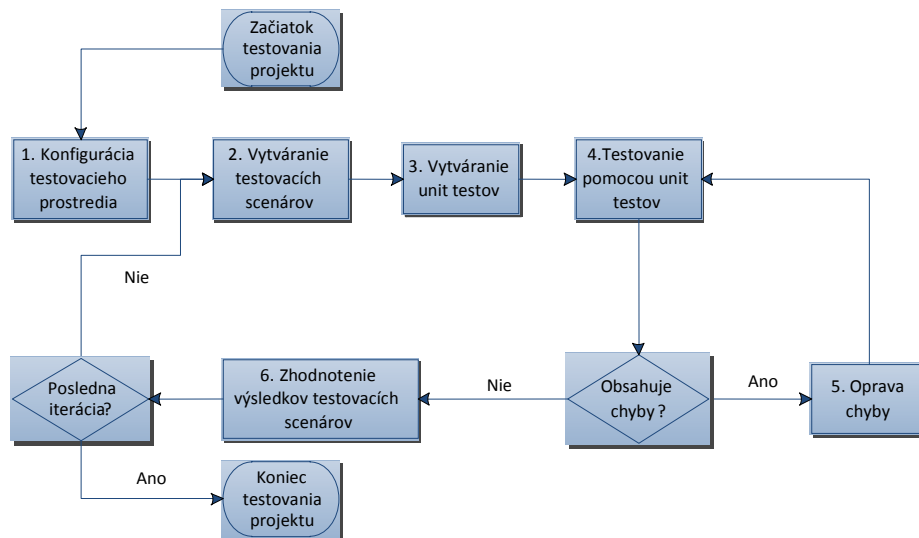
Začiatok testovania projektu

1. Konfigurácia testovacieho prostredia

2. Vytváranie testovacích scenárov

3. Vytváranie unit testov

4.Testovanie pomocou unit testov

Nie

Posledna iterácia?

6. Zhodnotenie výsledkov testovacích scenárov

Nie

Obsahuje chyby ?

Ano

5. Oprava chyby

Ano

Koniec testovania projektu